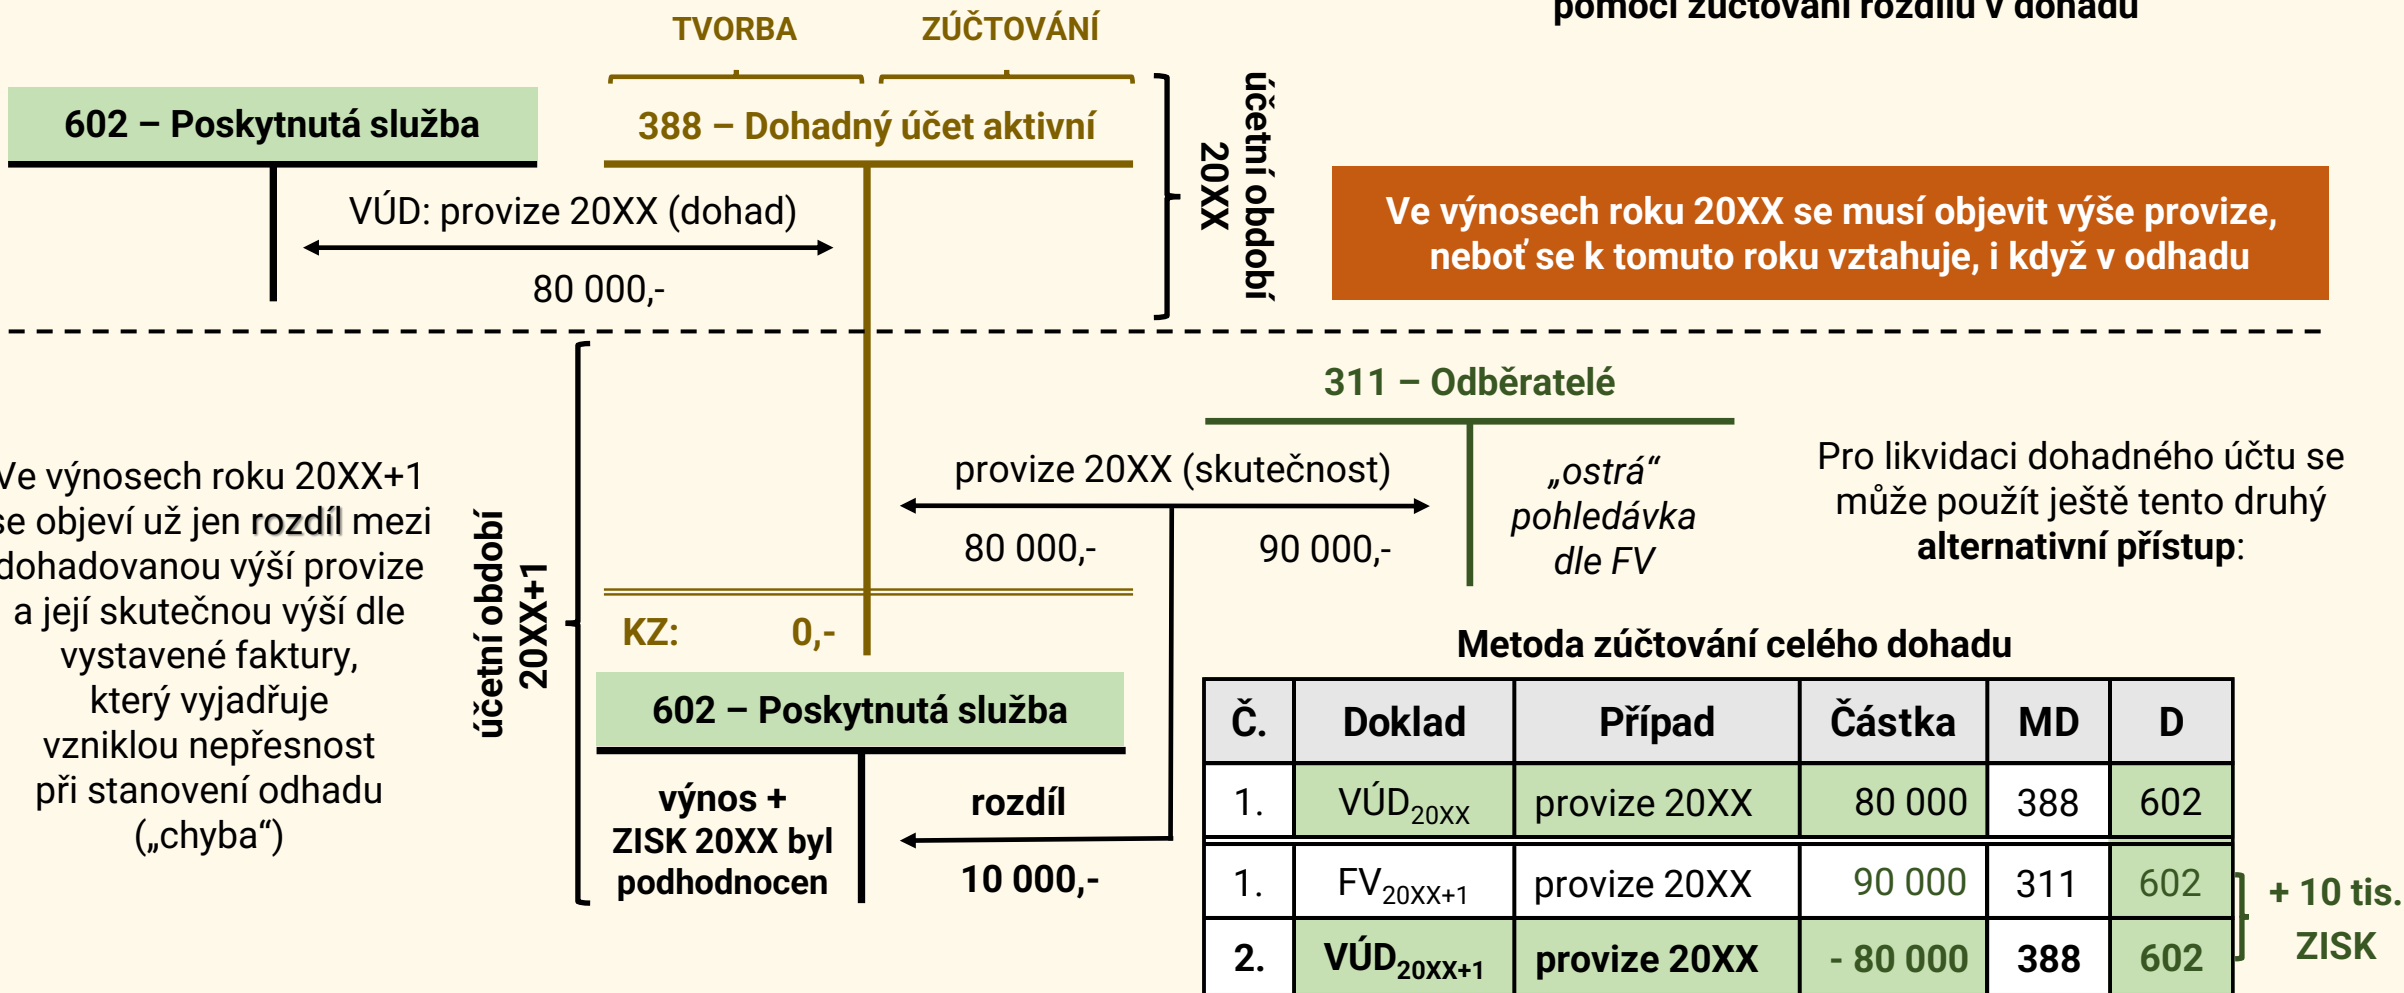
pomocí zúčtování rozdílu v dohadu

TVORBA ZÚČTOVÁNÍ

602 – Poskytnutá služba

388 – Dohadný účet aktivní

účetní období 20XX

VÚD: provize 20XX (dohad)

80 000,-

Ve výnosech roku 20XX se musí objevit výše provize, neboť se k tomuto roku vztahuje, i když v odhadu

311 – Odběratelé

Ve výnosech roku 20XX+1 se objeví už jen rozdíl mezi dohadovanou výší provize a její skutečnou výší dle vystavené faktury, který vyjadřuje vzniklou nepřesnost při stanovení odhadu („chyba“)

účetní období 20XX+1

provize 20XX (skutečnost)

80 000,-

90 000,-

„ostrá“ pohledávka dle FV

Pro likvidaci dohadného účtu se může použít ještě tento druhý alternativní přístup:

KZ: 0,-

602 – Poskytnutá služba

výnos + ZISK 20XX byl podhodnocen

rozdíl

10 000,-

Metoda zúčtování celého dohadu

| Č. | Doklad | Případ | Částka | MD | D |
|---|---|---|---|---|---|
| 1. | VÚD$_{20XX}$ | provize 20XX | 80 000 | 388 | 602 |
| 1. | FV$_{20XX+1}$ | provize 20XX | 90 000 | 311 | 602 |
| 2. | VÚD$_{20XX+1}$ | provize 20XX | - 80 000 | 388 | 602 |

+ 10 tis. ZISK